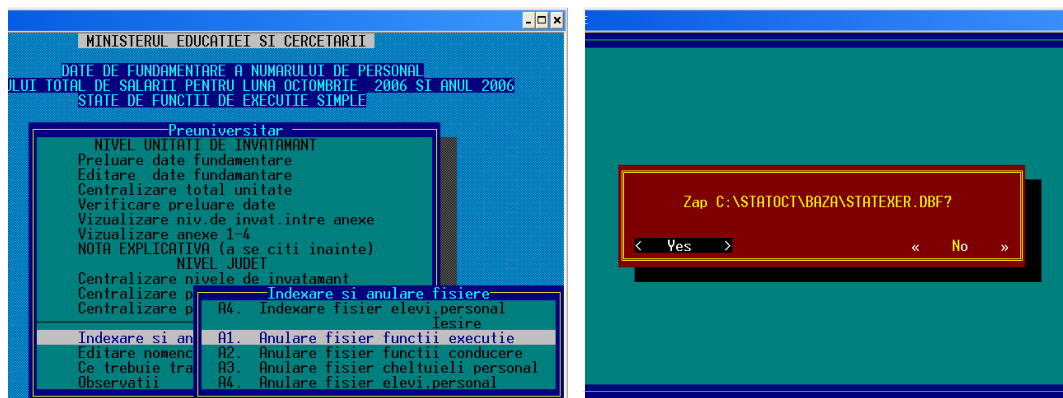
MINISTERUL EDUCATIEI SI CERCETARII

DATE DE FUNDAMENTARE A NUMARULUI DE PERSONAL
ULUI TOTAL DE SALARII PENTRU LUNA OCTOMBRIE 2006 SI ANUL 2006
STATE DE FUNCTII DE EXECUTIE SIMPLE

Preuniversitar
NIVEL UNITATI DE INVATAMANT
Preluare date fundamentare
Editare date fundamantare
Centralizare total unitate
Verificare preluare date
Vizualizare niv.de invat.intre anexe
Vizualizare anexe 1-4
NOTA EXPLICATIVA (a se citi inainte)
NIVEL JUDET
Centralizare nivele de invatamant
Centralizare p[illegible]
Centralizare p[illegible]
Indexare si an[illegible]
Editare nomenc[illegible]
Ce trebuie tra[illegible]
Observatii

Indexare si anulare fisiere
A4. Indexare fisier elevi.personal
Iesire
A1. Anulare fisier functii executie
A2. Anulare fisier functii conducere
A3. Anulare fisier cheltuieli personal
A4. Anulare fisier elevi.personal

Zap C:\STATOCT\BAZA\STATEXER.DBF?
‹ Yes ›
« No »